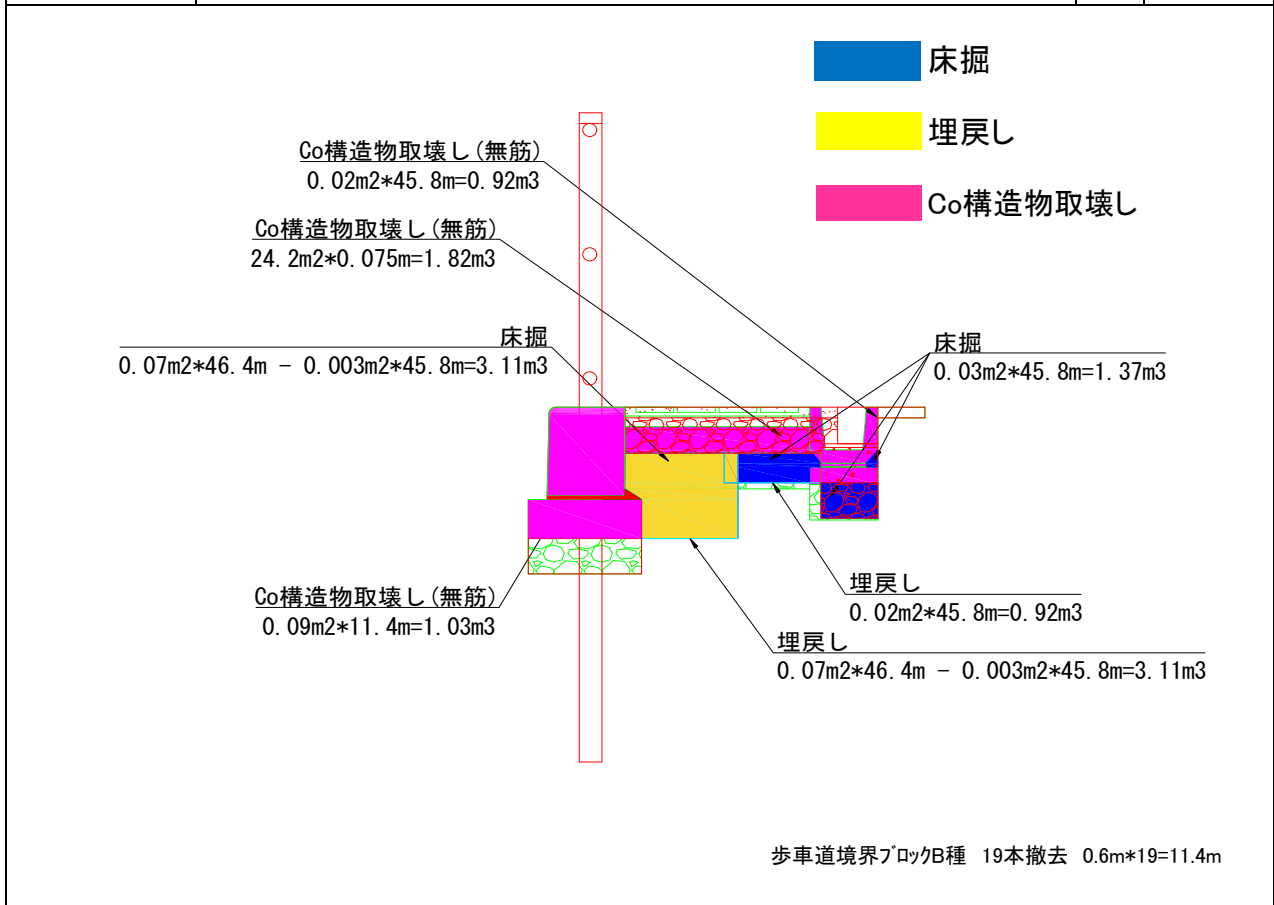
床掘

埋戻し

Co構造物取壊し

Co構造物取壊し(無筋)
0.02m2*45.8m=0.92m3

Co構造物取壊し(無筋)
24.2m2*0.075m=1.82m3

床掘
0.07m2*46.4m - 0.003m2*45.8m=3.11m3

床掘
0.03m2*45.8m=1.37m3

埋戻し
0.02m2*45.8m=0.92m3

Co構造物取壊し(無筋)
0.09m2*11.4m=1.03m3

埋戻し
0.07m2*46.4m - 0.003m2*45.8m=3.11m3

歩車道境界ブロックB種 19本撤去 0.6m*19=11.4m